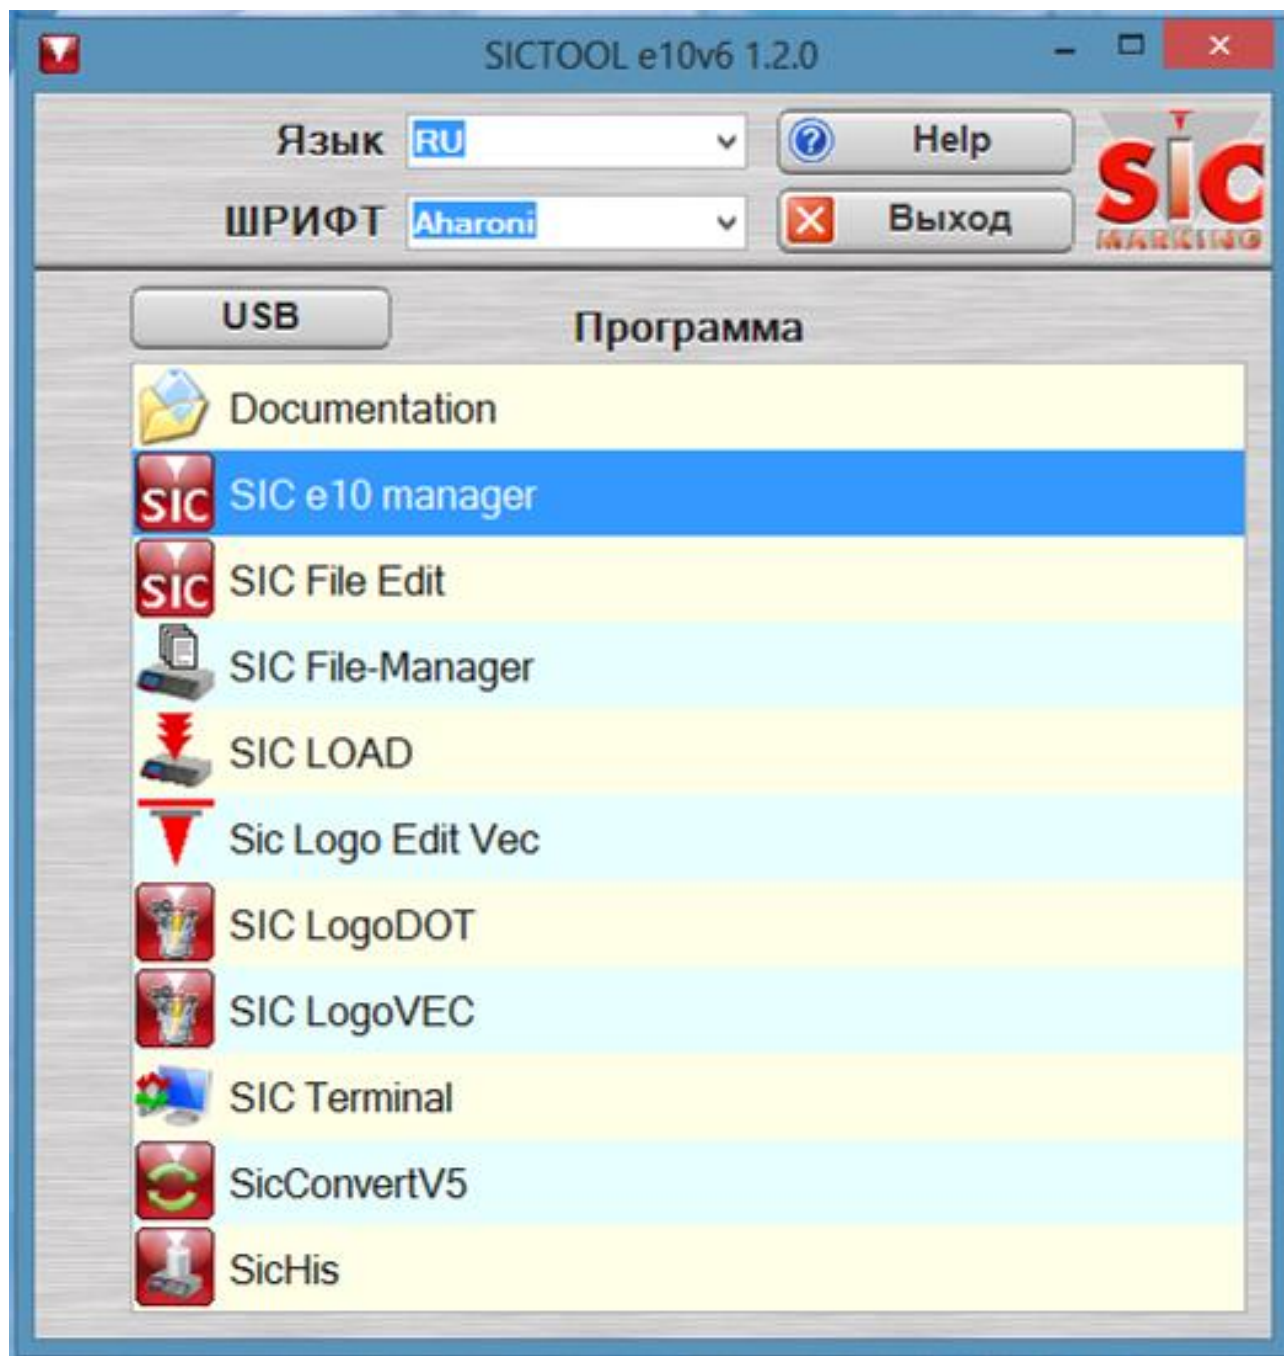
SICTOOL e10v6 1.2.0

Язык RU
ШРИФТ Aharoni
Help
Выход
SIC MARKING

USB
Программа

Documentation
SIC e10 manager
SIC File Edit
SIC File-Manager
SIC LOAD
Sic Logo Edit Vec
SIC LogoDOT
SIC LogoVEC
SIC Terminal
SicConvertV5
SicHis